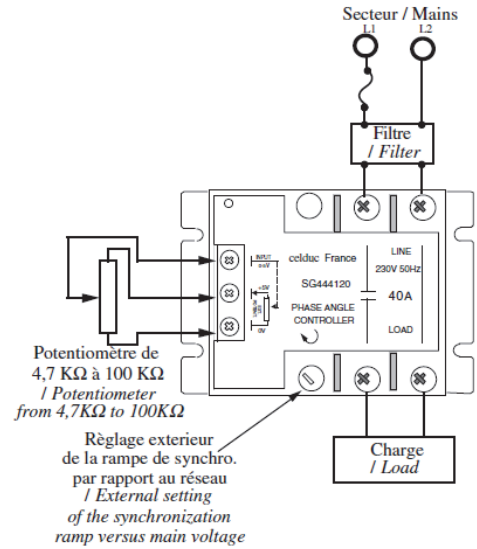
Secteur / Mains
L1
L2

Filtre
/ Filter

INPUT
0-5V
+5V
0V

celduc France
SG444120
PHASE ANGLE
CONTROLLER

LINE
230V 50Hz
40A
LOAD

Potentiomètre de
4,7 KΩ à 100 KΩ
/ Potentiometer
from 4,7KΩ to 100KΩ

Règlage exterieur
de la rampe de synchro.
par rapport au réseau
/ External setting
of the synchronization
ramp versus main voltage

Charge
/ Load